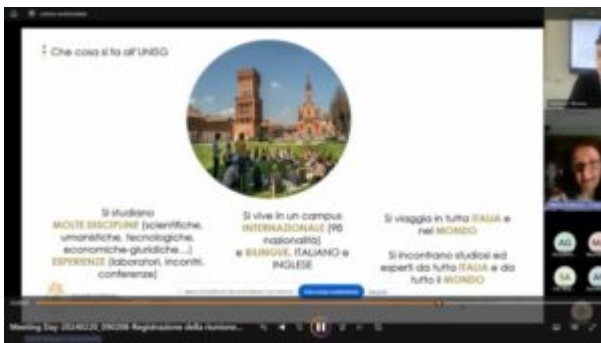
Che cosa si fa all'UNISG

Si studiano MOLTE DISCIPLINE (scientifiche, umanistiche, tecnologiche, economiche-giuridiche...) ESPERIENZE (laboratori, incontri, conferenze)

Si vive in un campus INTERNAZIONALE (98 nazionalità) e BILINGUE, ITALIANO e INGLESE

Si viaggia in tutta ITALIA e nel MONDO

Si incontrano studiosi ed esperti da tutta ITALIA e da tutto il MONDO

AG

SA

Meeting Day 20240220_094208-Registrazione della riunione...